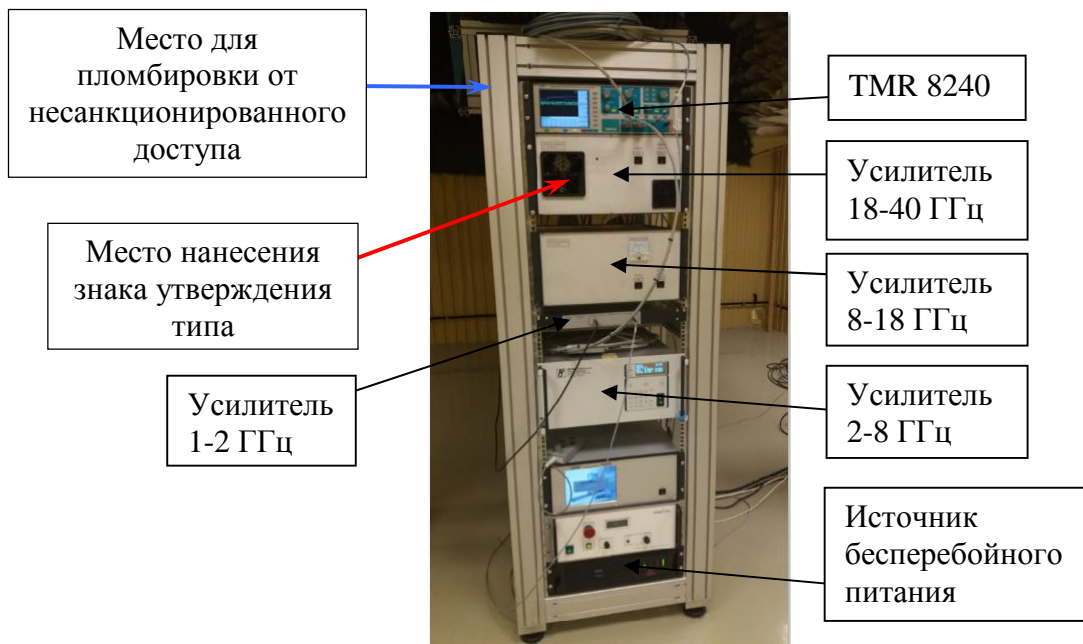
Место для пломбировки от несанкционированного доступа

TMR 8240

Усилитель 18-40 ГГц

Место нанесения знака утверждения типа

Усилитель 8-18 ГГц

Усилитель 1-2 ГГц

Усилитель 2-8 ГГц

Источник бесперебойного питания